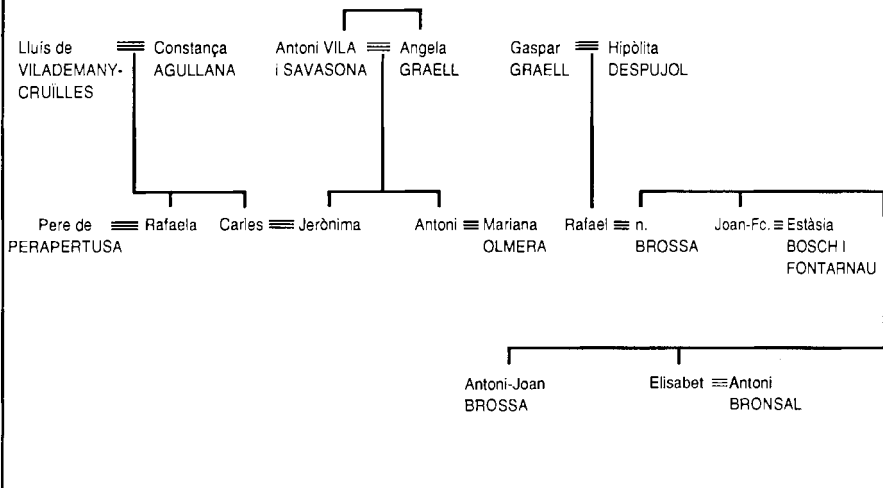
Lluís de VILADEMANY-CRUÏLLES ≡ Constança AGULLANA

Antoni VILA i SAVASONA ≡ Angela GRAELL

Gaspar GRAELL ≡ Hipòlita DESPUJOL

Pere de PERAPERTUSA ≡ Rafaela

Carles ≡ Jerònima

Antoni ≡ Mariana OLMERA

Rafael ≡ n. BROSSA

Joan-Fc. ≡ Estàsia BOSCH I FONTARNAU

Antoni-Joan BROSSA

Elisabet ≡ Antoni BRONSAL